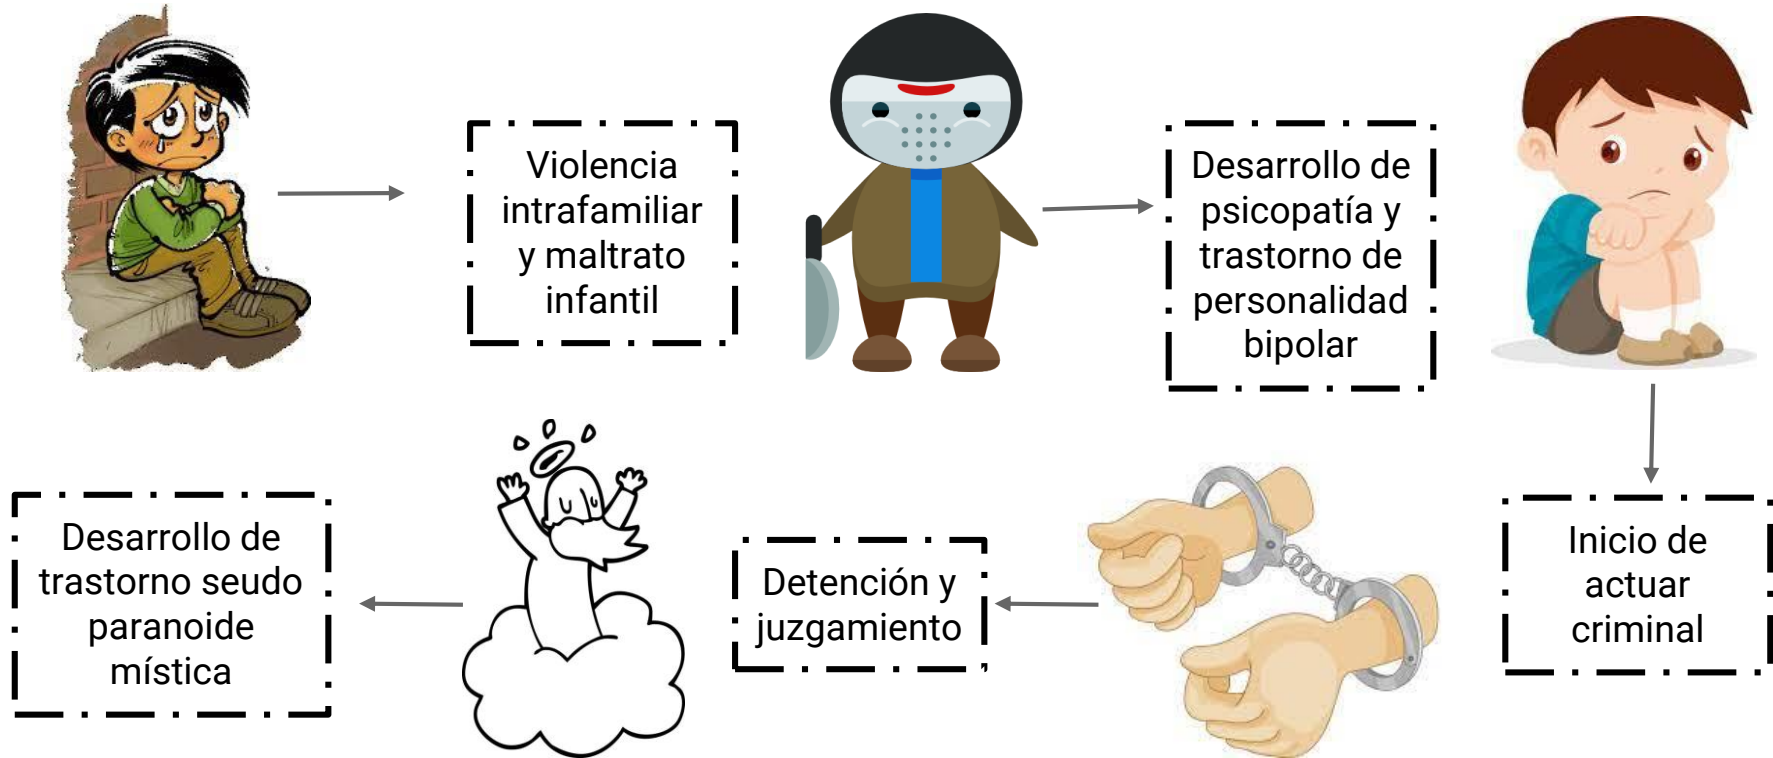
Violencia intrafamiliar y maltrato infantil

Desarrollo de psicopatía y trastorno de personalidad bipolar

Inicio de actuar criminal

Detención y juzgamiento

Desarrollo de trastorno seudo paranoide mística